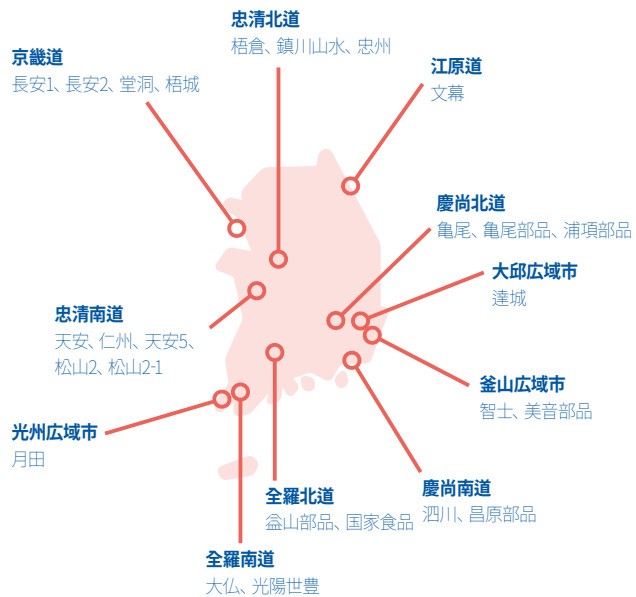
忠清北道
梧倉、鎮川山水、忠州

京畿道
長安1、長安2、堂洞、梧城

江原道
文幕

慶尚北道
亀尾、亀尾部品、浦項部品

大邱広域市
達城

忠清南道
天安、仁州、天安5、松山2、松山2-1

釜山広域市
智士、美音部品

光州広域市
月田

慶尚南道
泗川、昌原部品

全羅北道
益山部品、国家食品

全羅南道
大仏、光陽世豊